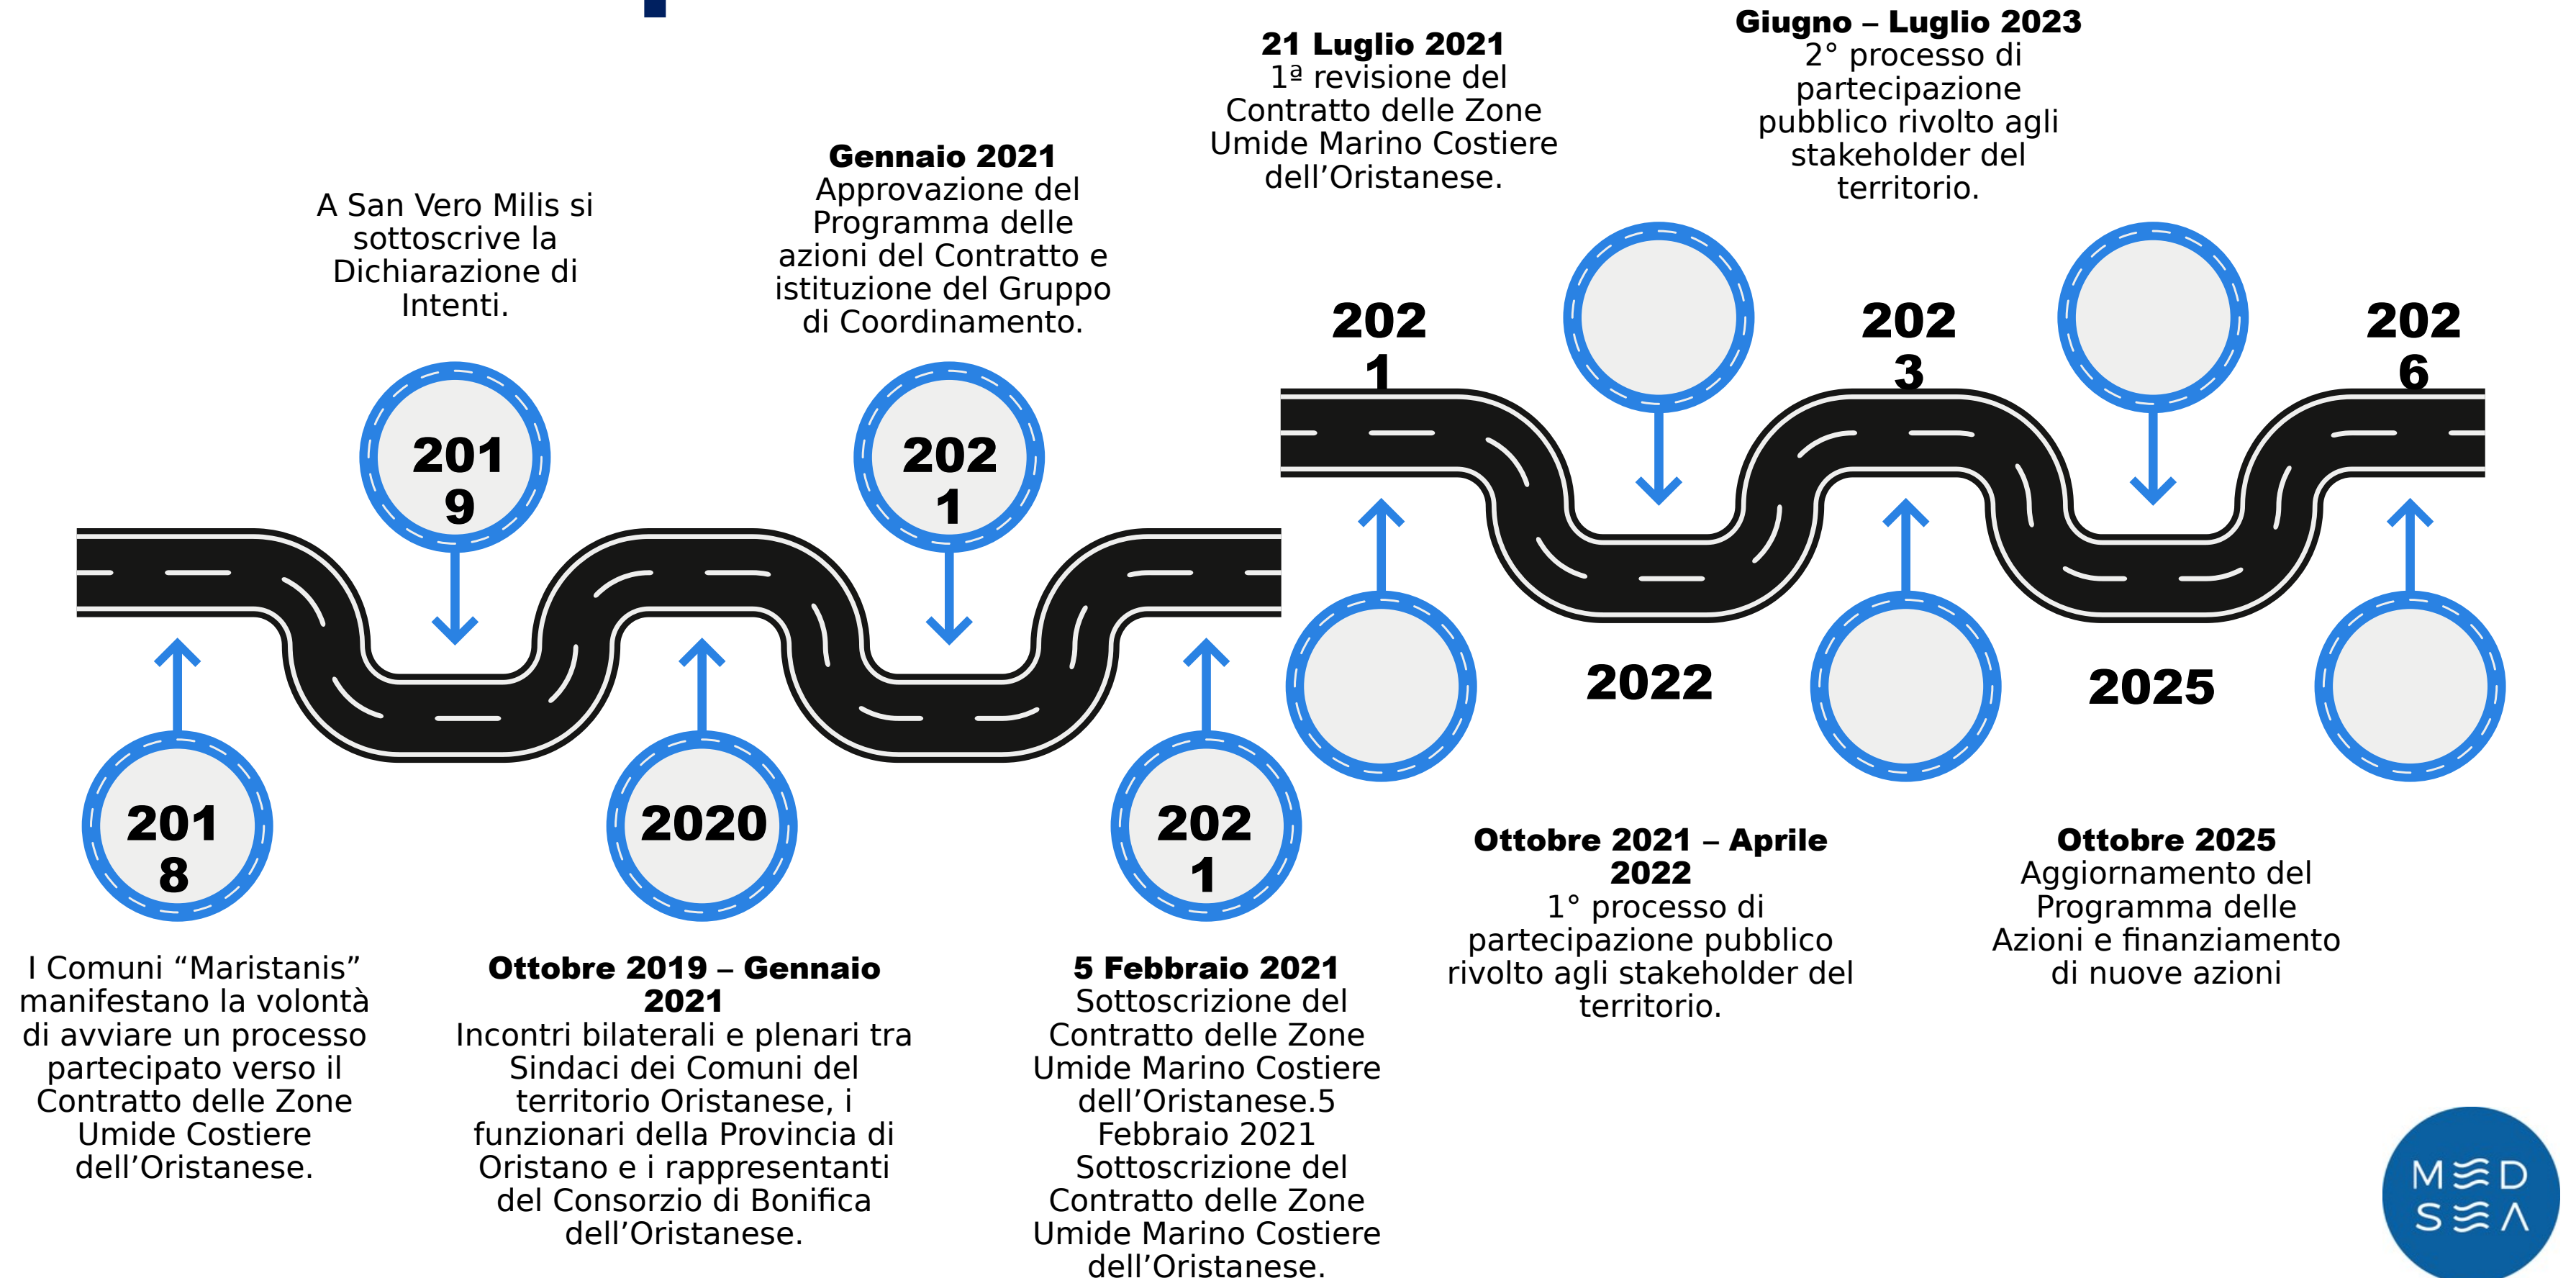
A San Vero Milis si sottoscrive la Dichiarazione di Intenti.

**Gennaio 2021**
Approvazione del Programma delle azioni del Contratto e istituzione del Gruppo di Coordinamento.

**21 Luglio 2021**
1ª revisione del Contratto delle Zone Umide Marino Costiere dell'Oristanese.

**Giugno – Luglio 2023**
2° processo di partecipazione pubblico rivolto agli stakeholder del territorio.

2019

2021

2021

2023

2026

2018

2020

2021

2022

2025

I Comuni "Maristanis" manifestano la volontà di avviare un processo partecipato verso il Contratto delle Zone Umide Costiere dell'Oristanese.

**Ottobre 2019 – Gennaio 2021**
Incontri bilaterali e plenari tra Sindaci dei Comuni del territorio Oristanese, i funzionari della Provincia di Oristano e i rappresentanti del Consorzio di Bonifica dell'Oristanese.

**5 Febbraio 2021**
Sottoscrizione del Contratto delle Zone Umide Marino Costiere dell'Oristanese.5 Febbraio 2021 Sottoscrizione del Contratto delle Zone Umide Marino Costiere dell'Oristanese.

**Ottobre 2021 – Aprile 2022**
1° processo di partecipazione pubblico rivolto agli stakeholder del territorio.

**Ottobre 2025**
Aggiornamento del Programma delle Azioni e finanziamento di nuove azioni

MED SEA